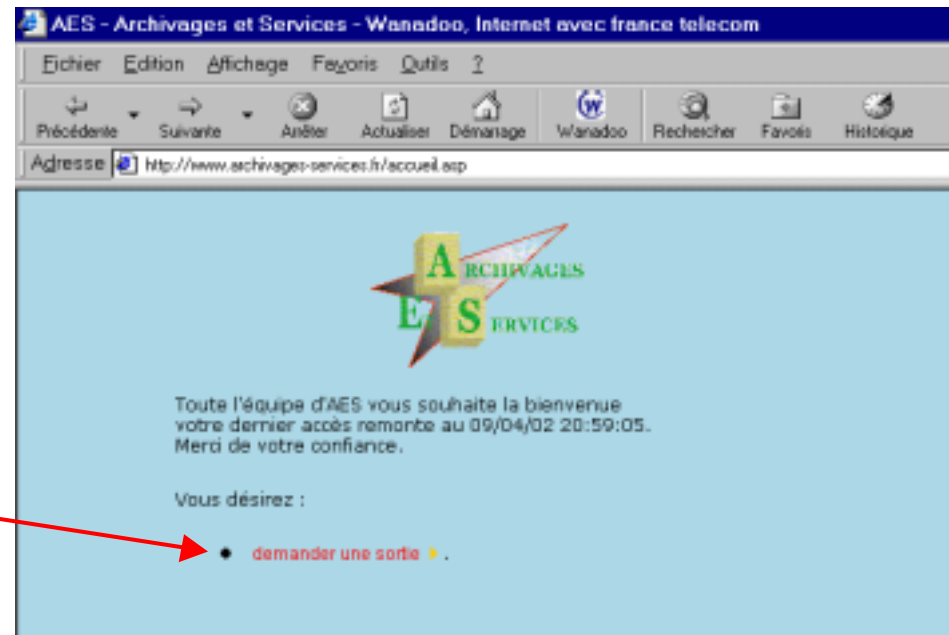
AES - Archivages et Services - Wanadoo, Internet avec france telecom

Fichier Edition Affichage Favoris Outils ?

Précédente Suivante Arrêter Actualiser Démarrage Wanadoo Rechercher Favoris Historique

Adresse http://www.archivages-services.fr/accueil.asp

ARCHIVAGES
ET SERVICES

Toute l'équipe d'AES vous souhaite la bienvenue
votre dernier accès remonte au 09/04/02 20:59:05.
Merci de votre confiance.

Vous désirez :

• demander une sortie.